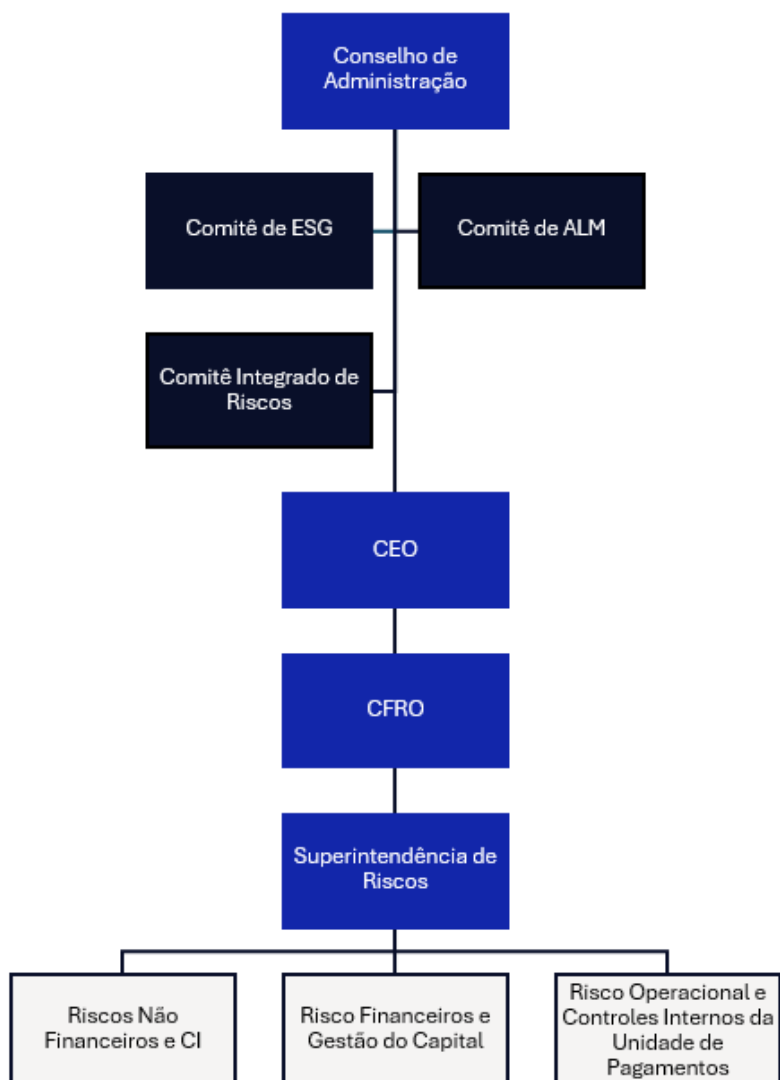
Conselho de Administração

Comitê de ESG

Comitê de ALM

Comitê Integrado de Riscos

CEO

CFRO

Superintendência de Riscos

Riscos Não Financeiros e CI

Risco Financeiros e Gestão do Capital

Risco Operacional e Controles Internos da Unidade de Pagamentos